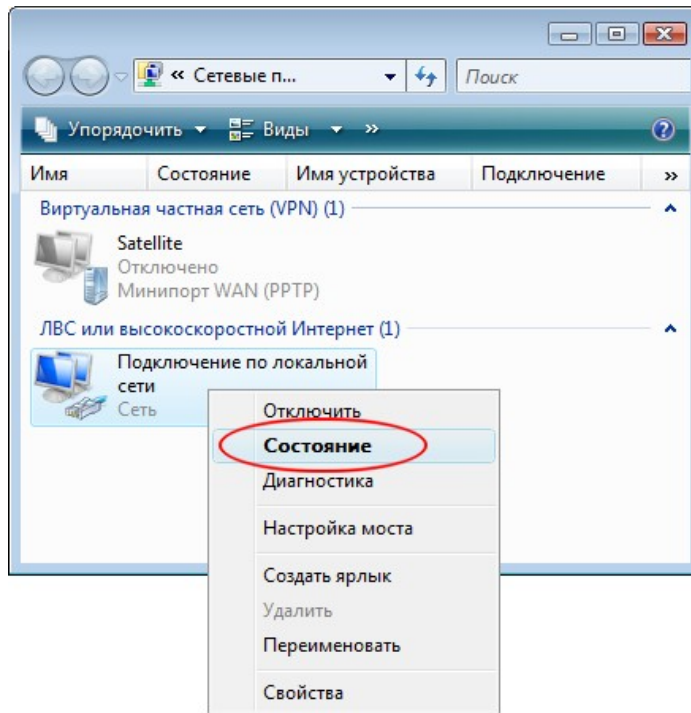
« Сетевые п...

Поиск

Упорядочить ▾ Виды ▾ »

| Имя | Состояние | Имя устройства | Подключение | » |
|---|---|---|---|---|

Виртуальная частная сеть (VPN) (1)

Satellite
Отключено
Минипорт WAN (PPTP)

ЛВС или высокоскоростной Интернет (1)

Подключение по локальной сети
Сеть

Отключить
Состояние
Диагностика
Настройка моста
Создать ярлык
Удалить
Переименовать
Свойства